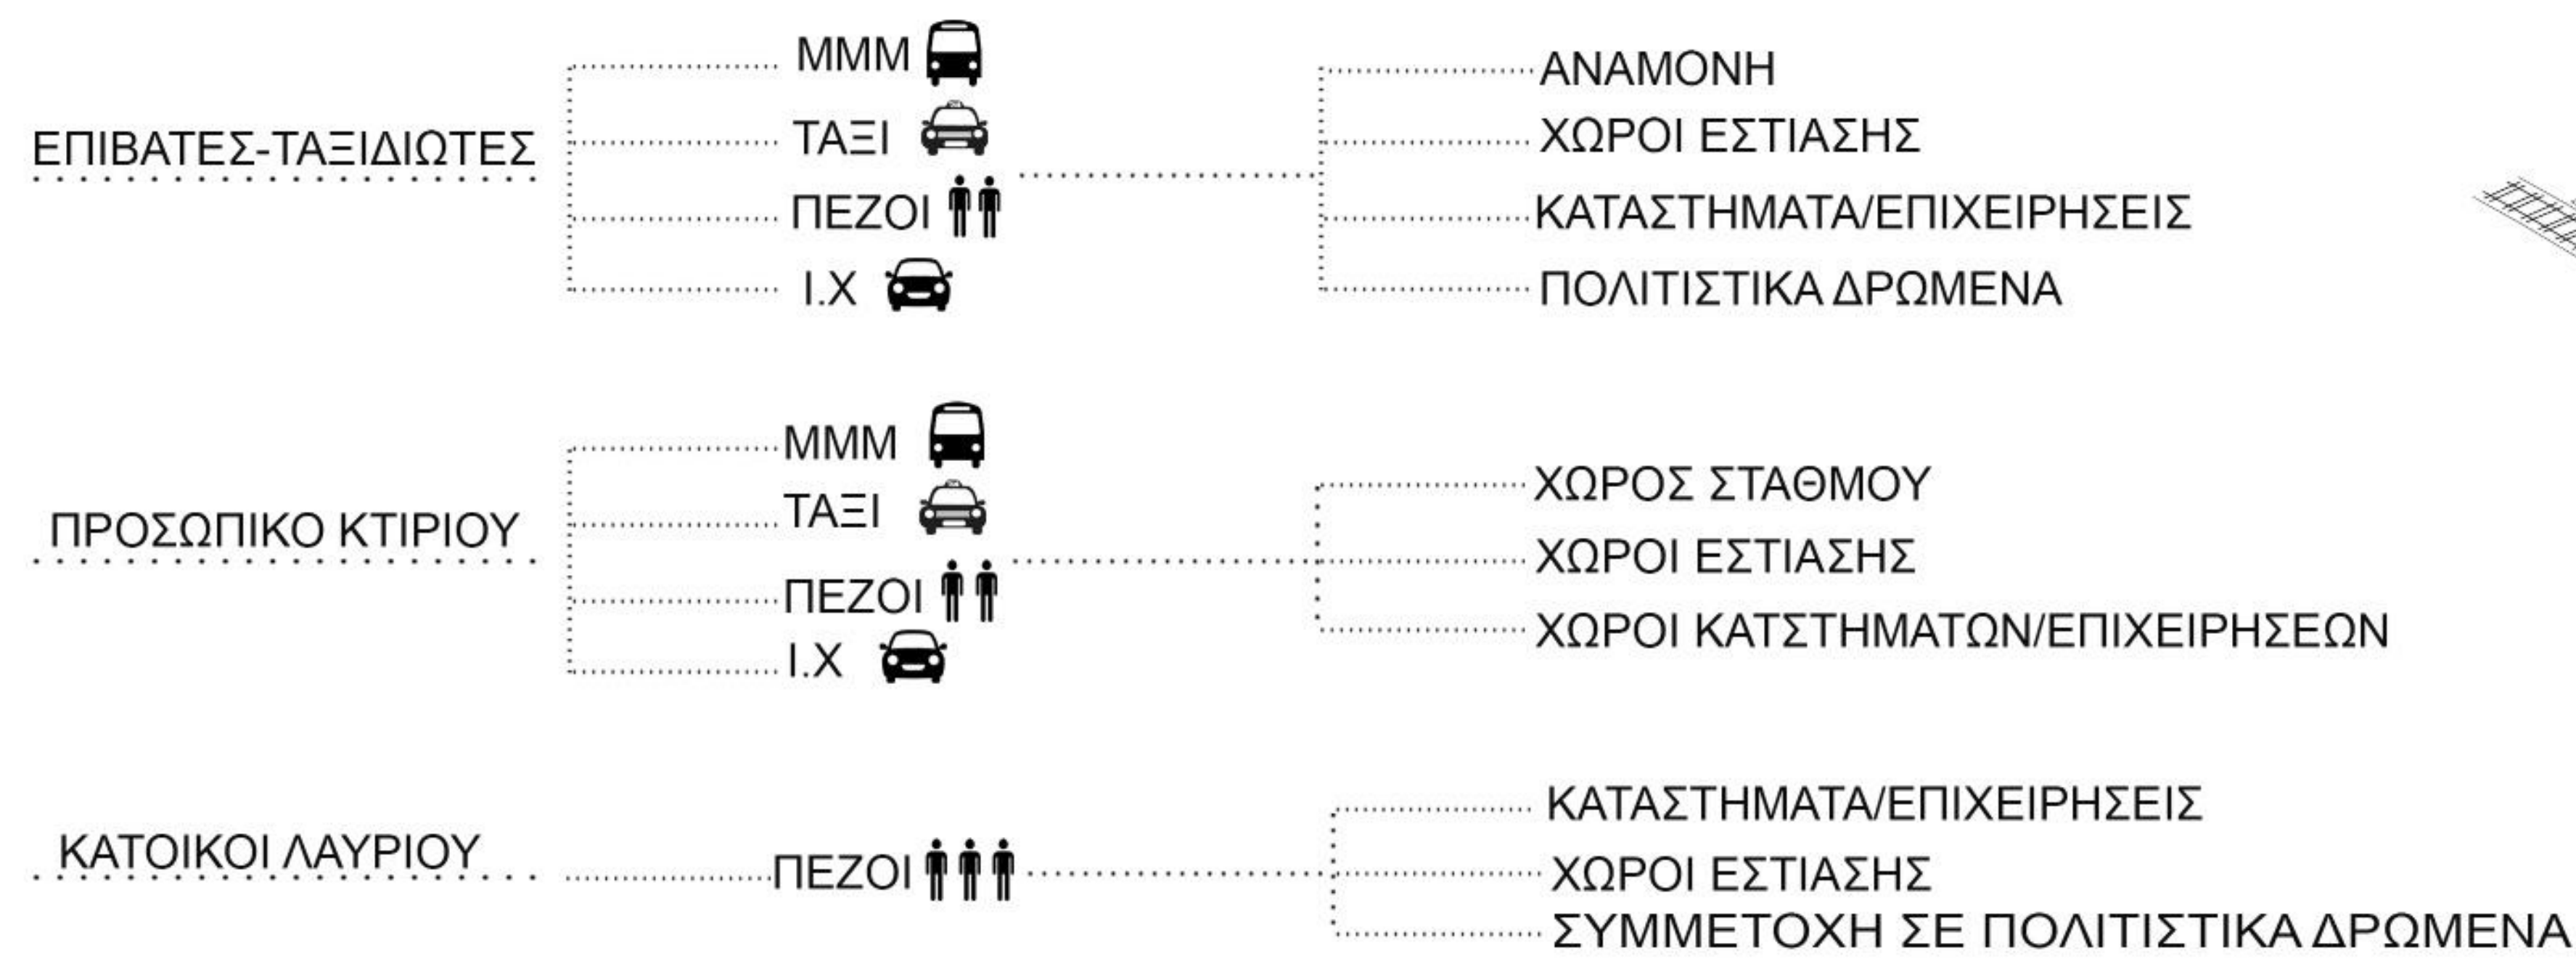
ΕΠΙΒΑΤΕΣ-ΤΑΞΙΔΙΩΤΕΣ

ΜΜΜ
ΤΑΞΙ
ΠΕΖΟΙ
Ι.Χ

ΑΝΑΜΟΝΗ
ΧΩΡΟΙ ΕΣΤΙΑΣΗΣ
ΚΑΤΑΣΤΗΜΑΤΑ/ΕΠΙΧΕΙΡΗΣΕΙΣ
ΠΟΛΙΤΙΣΤΙΚΑ ΔΡΩΜΕΝΑ

ΠΡΟΣΩΠΙΚΟ ΚΤΙΡΙΟΥ

ΜΜΜ
ΤΑΞΙ
ΠΕΖΟΙ
Ι.Χ

ΧΩΡΟΣ ΣΤΑΘΜΟΥ
ΧΩΡΟΙ ΕΣΤΙΑΣΗΣ
ΧΩΡΟΙ ΚΑΤΣΤΗΜΑΤΩΝ/ΕΠΙΧΕΙΡΗΣΕΩΝ

ΚΑΤΟΙΚΟΙ ΛΑΥΡΙΟΥ

ΠΕΖΟΙ

ΚΑΤΑΣΤΗΜΑΤΑ/ΕΠΙΧΕΙΡΗΣΕΙΣ
ΧΩΡΟΙ ΕΣΤΙΑΣΗΣ
ΣΥΜΜΕΤΟΧΗ ΣΕ ΠΟΛΙΤΙΣΤΙΚΑ ΔΡΩΜΕΝΑ